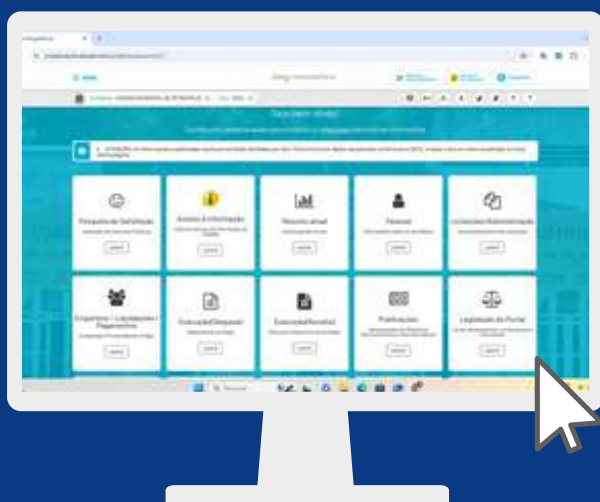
Seja bem-vindo!

Pesquisa de Satisfação

Acesso à Informação

Relatório anual

Pessoal

Licitações/Administração

Empenhos / Liquidações / Pagamentos

Execução/Despesas

Execução/Receitas

Publicações

Legislação do Portal